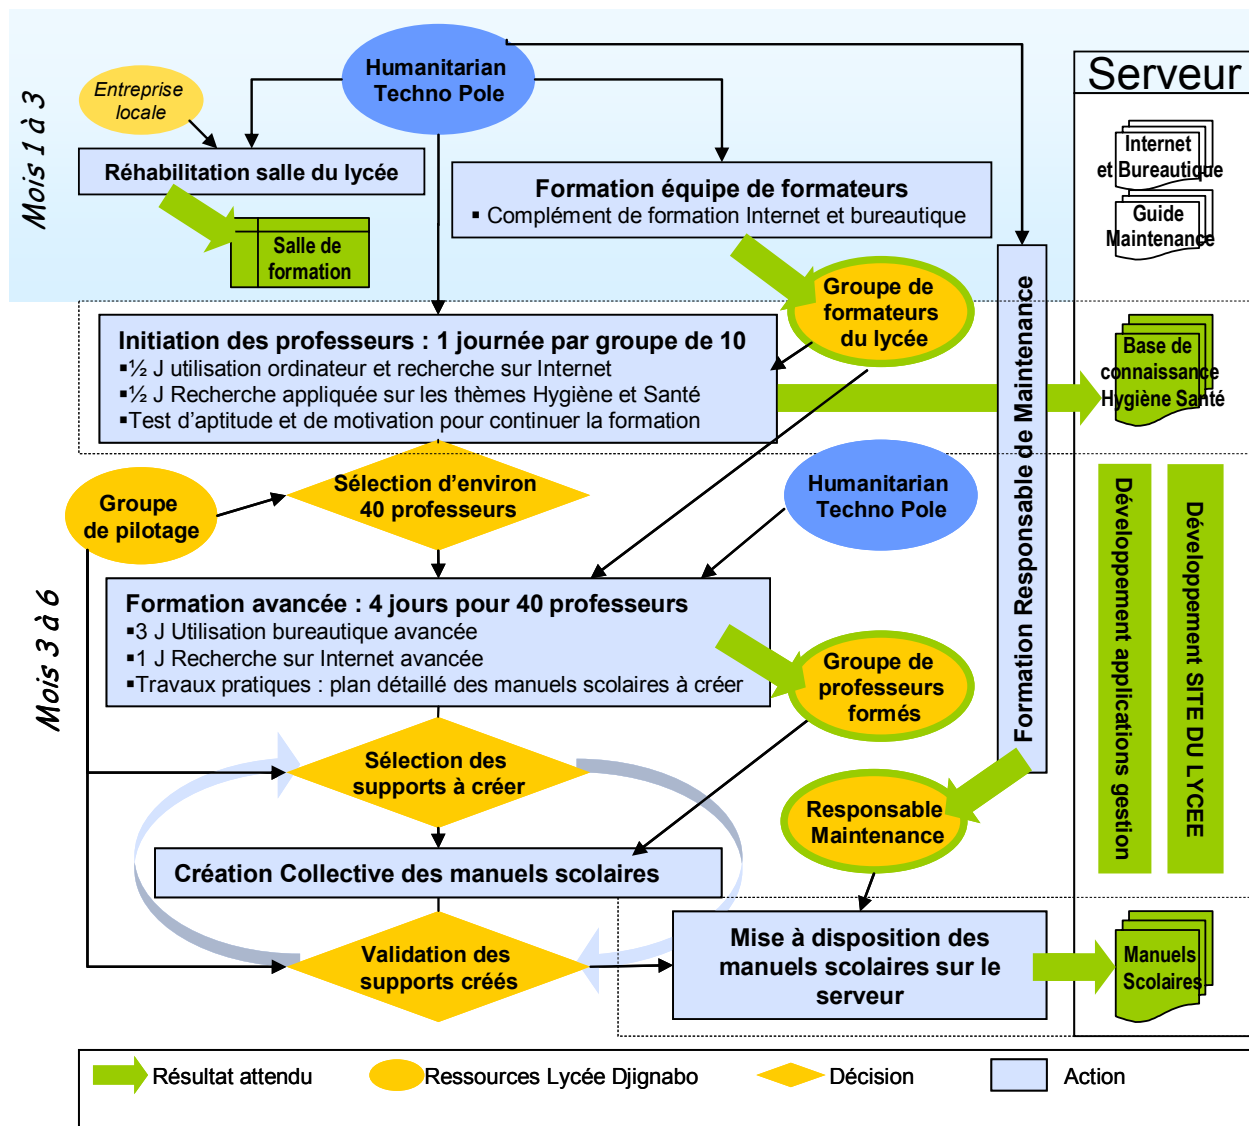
Mois 1 à 3

Entreprise locale

Humanitarian Techno Pole

Réhabilitation salle du lycée

Salle de formation

Formation équipe de formateurs
▪ Complément de formation Internet et bureautique

Groupe de formateurs du lycée

Serveur

Internet et Bureautique

Guide Maintenance

Initiation des professeurs : 1 journée par groupe de 10
▪½ J utilisation ordinateur et recherche sur Internet
▪½ J Recherche appliquée sur les thèmes Hygiène et Santé
▪Test d'aptitude et de motivation pour continuer la formation

Base de connaissance Hygiène Santé

Formation Responsable de Maintenance

Groupe de pilotage

Sélection d'environ 40 professeurs

Humanitarian Techno Pole

Mois 3 à 6

Formation avancée : 4 jours pour 40 professeurs
▪3 J Utilisation bureautique avancée
▪1 J Recherche sur Internet avancée
▪Travaux pratiques : plan détaillé des manuels scolaires à créer

Groupe de professeurs formés

Développement applications gestion

Développement SITE DU LYCEE

Sélection des supports à créer

Responsable Maintenance

Création Collective des manuels scolaires

Validation des supports créés

Mise à disposition des manuels scolaires sur le serveur

Manuels Scolaires

Résultat attendu
Ressources Lycée Djignabo
Décision
Action